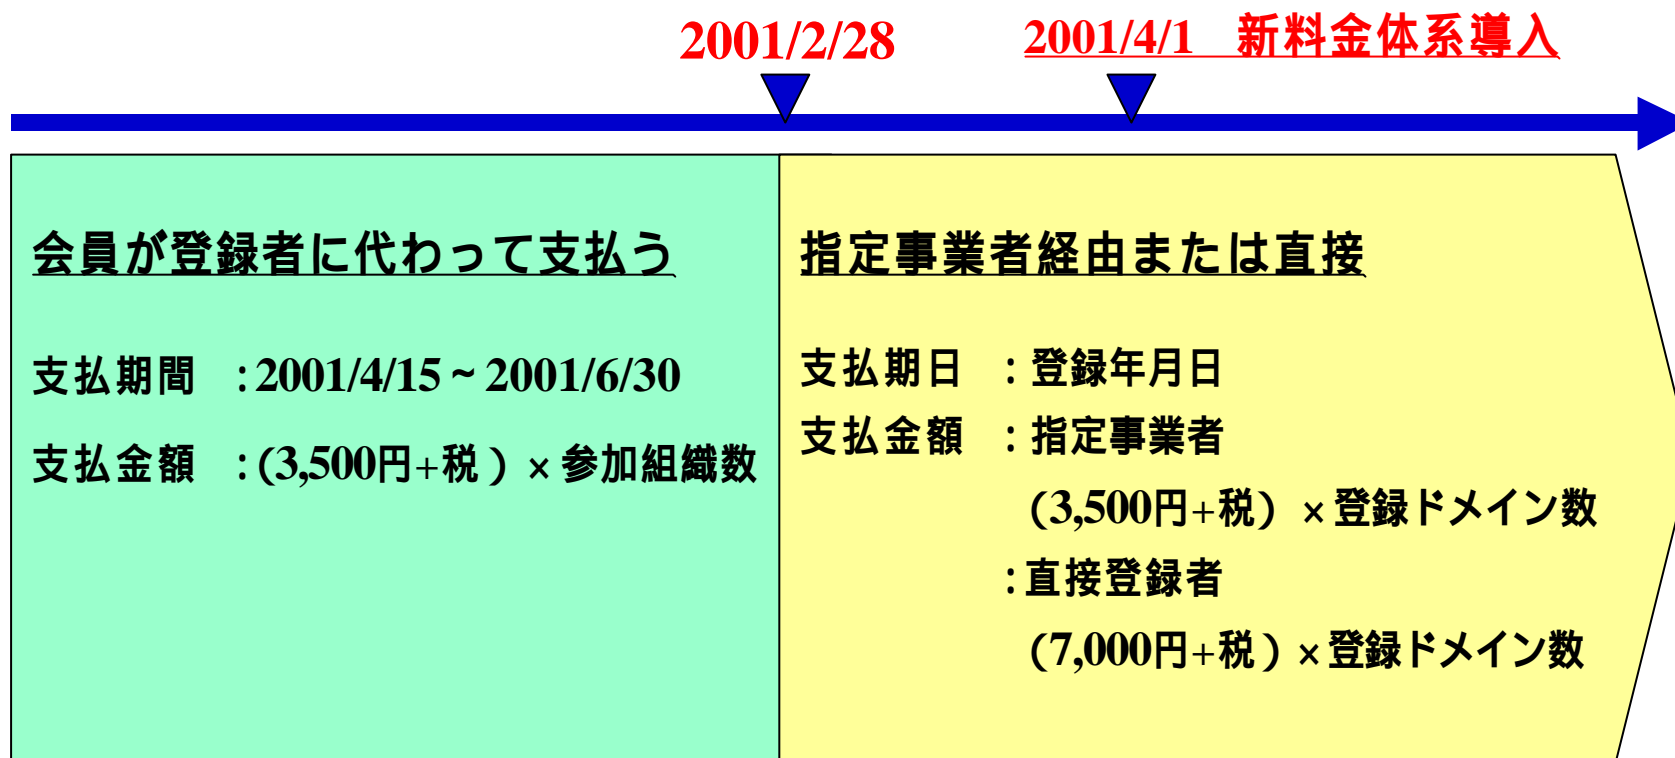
2001/2/28

2001/4/1　新料金体系導入

会員が登録者に代わって支払う

支払期間　:2001/4/15 ~ 2001/6/30

支払金額　:(3,500円+税) × 参加組織数

指定事業者経由または直接

支払期日　: 登録年月日

支払金額　: 指定事業者

(3,500円+税) × 登録ドメイン数

:直接登録者

(7,000円+税) × 登録ドメイン数